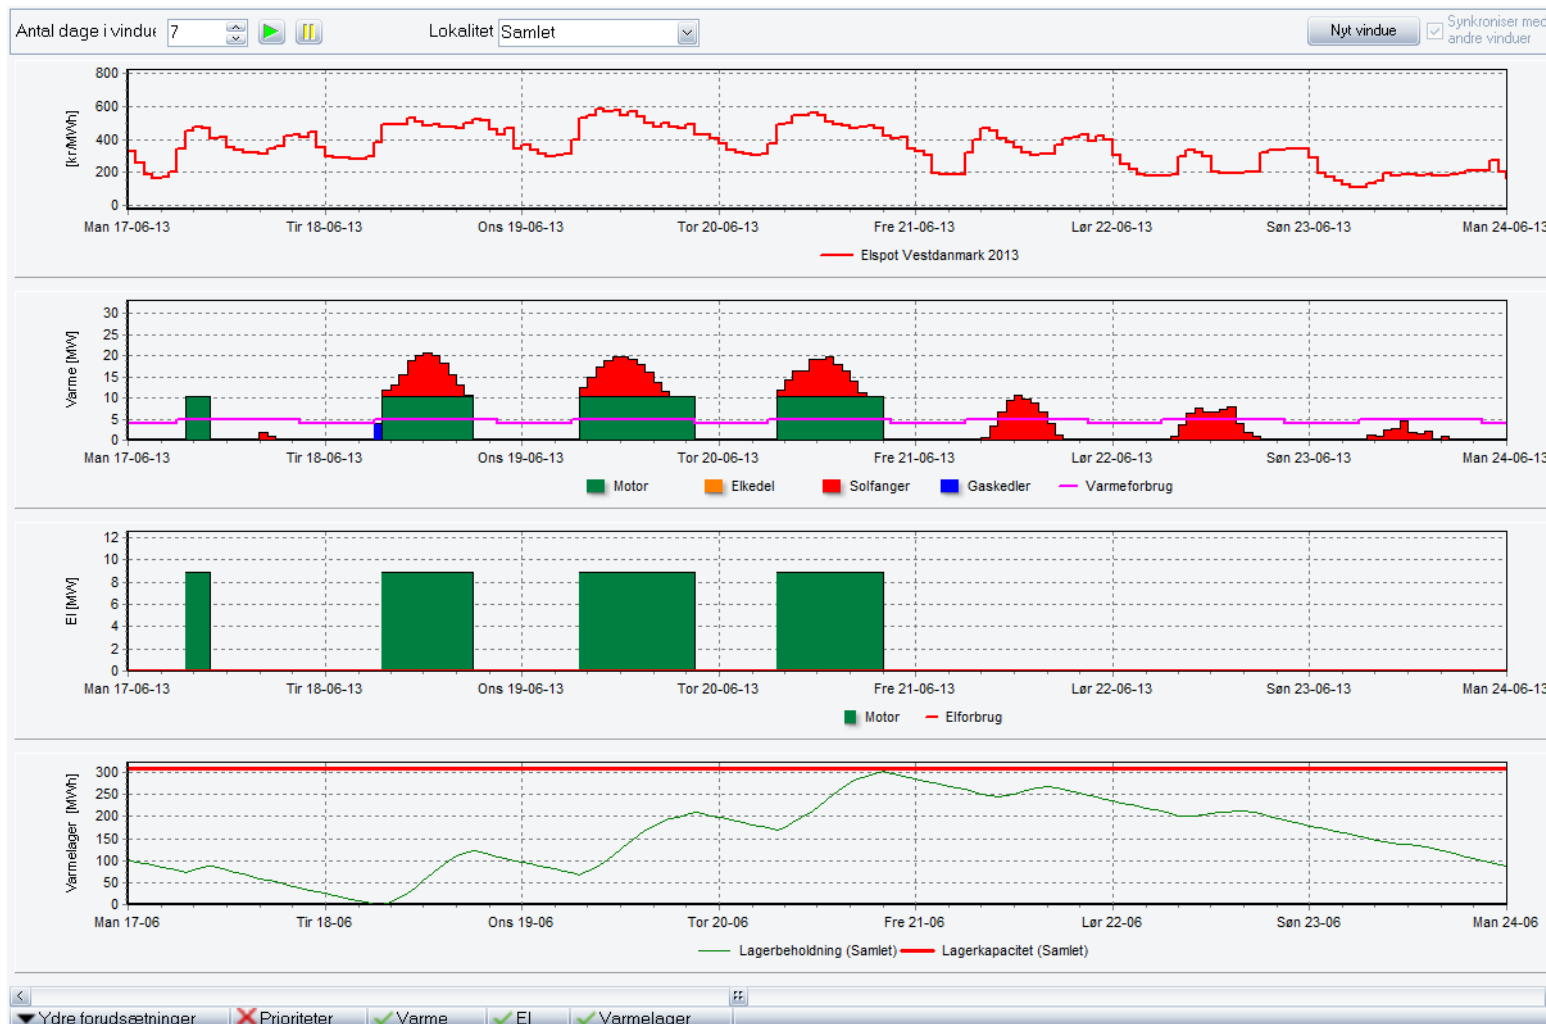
Antal dage i vindue 7

Lokalitet Samlet

Nyt vindue

Synkroniser med andre vinduer

[kr/MWh]

800
600
400
200
0

Man 17-06-13 Tir 18-06-13 Ons 19-06-13 Tor 20-06-13 Fre 21-06-13 Lør 22-06-13 Søn 23-06-13 Man 24-06-13

Elspot Vestdanmark 2013

Varme [MW]

30
25
20
15
10
5
0

Man 17-06-13 Tir 18-06-13 Ons 19-06-13 Tor 20-06-13 Fre 21-06-13 Lør 22-06-13 Søn 23-06-13 Man 24-06-13

Motor Elkedel Solfanger Gaskedler Varmeforbrug

El [MW]

12
10
8
6
4
2
0

Man 17-06-13 Tir 18-06-13 Ons 19-06-13 Tor 20-06-13 Fre 21-06-13 Lør 22-06-13 Søn 23-06-13 Man 24-06-13

Motor Elforbrug

Varmelager [MWh]

300
250
200
150
100
50
0

Man 17-06 Tir 18-06 Ons 19-06 Tor 20-06 Fre 21-06 Lør 22-06 Søn 23-06 Man 24-06

Lagerbeholdning (Samlet) Lagerkapacitet (Samlet)

Ydre forudsætninger Prioriteter Varme El Varmelager